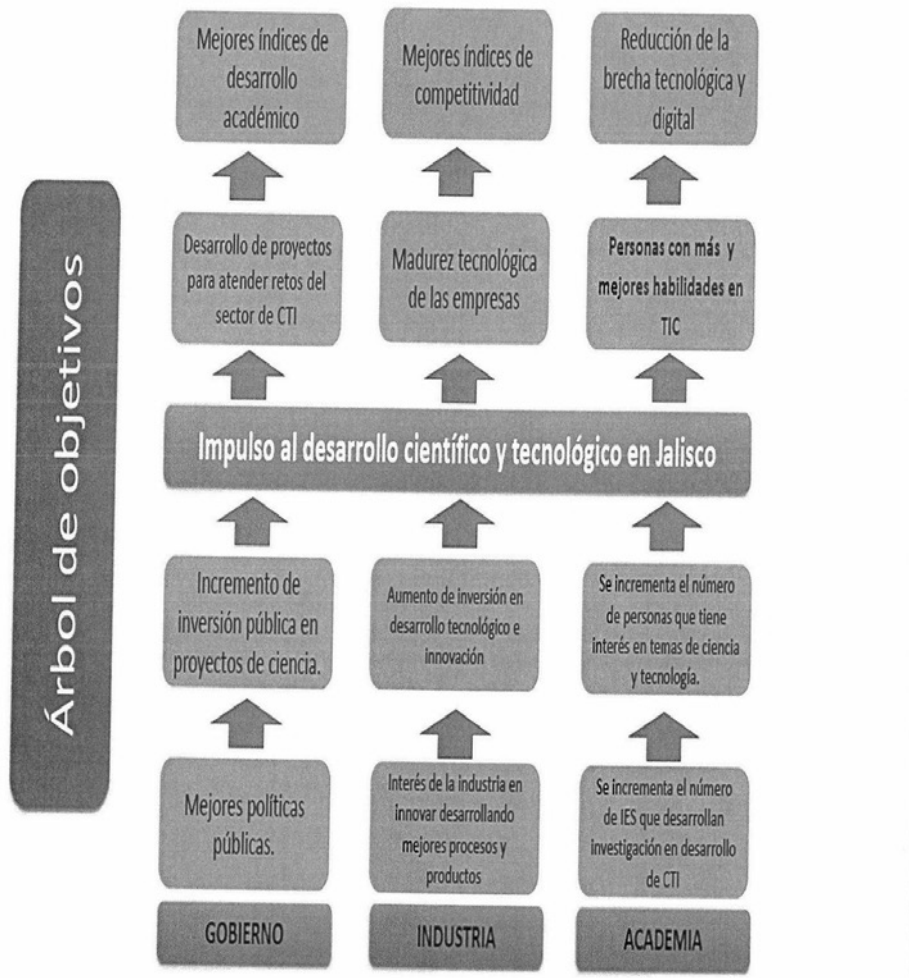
Árbol de objetivos

Mejores índices de desarrollo académico

Mejores índices de competitividad

Reducción de la brecha tecnológica y digital

Desarrollo de proyectos para atender retos del sector de CTI

Madurez tecnológica de las empresas

Personas con más y mejores habilidades en TIC

Impulso al desarrollo científico y tecnológico en Jalisco

Incremento de inversión pública en proyectos de ciencia.

Aumento de inversión en desarrollo tecnológico e innovación

Se incrementa el número de personas que tiene interés en temas de ciencia y tecnología.

Mejores políticas públicas.

Interés de la industria en innovar desarrollando mejores procesos y productos

Se incrementa el número de IES que desarrollan investigación en desarrollo de CTI

GOBIERNO

INDUSTRIA

ACADEMIA